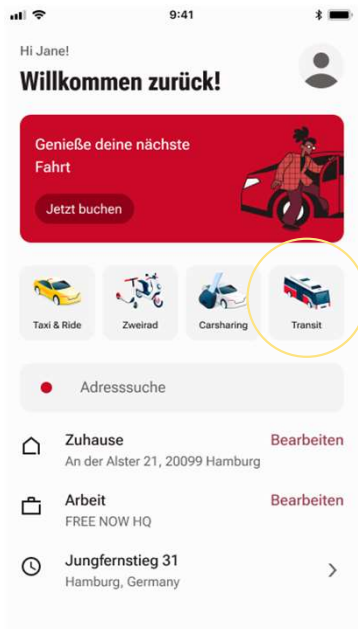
9:41

Hi Jane!

Willkommen zurück!

Genieße deine nächste Fahrt

Jetzt buchen

Taxi & Ride

Zweirad

Carsharing

Transit

Adresssuche

Zuhause
An der Alster 21, 20099 Hamburg
Bearbeiten

Arbeit
FREE NOW HQ
Bearbeiten

Jungfernstieg 31
Hamburg, Germany